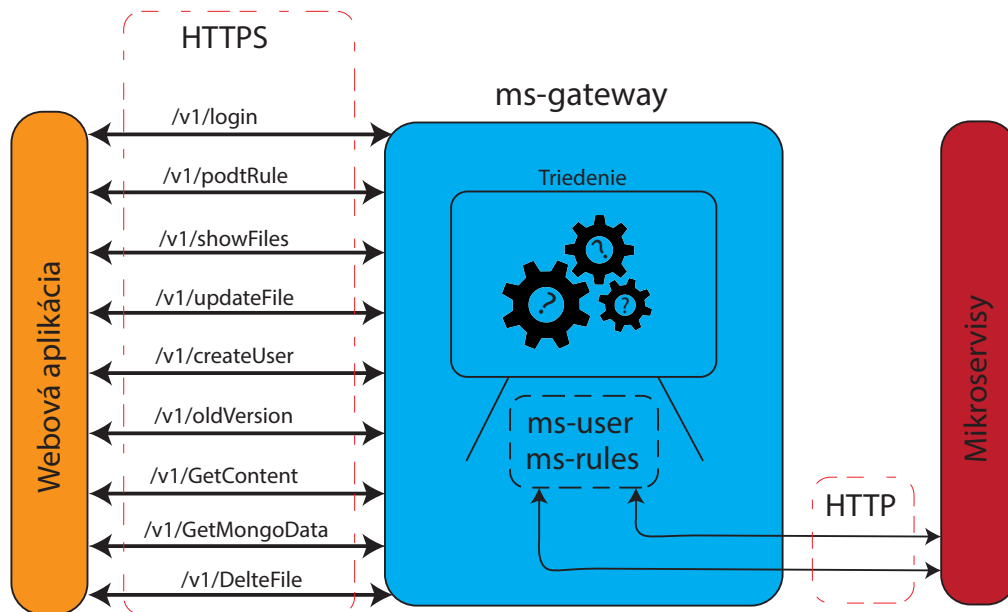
HTTPS

ms-gateway

Webová aplikácia

/v1/login

/v1/podtRule

/v1/showFiles

/v1/updateFile

/v1/createUser

/v1/oldVersion

/v1/GetContent

/v1/GetMongoData

/v1/DelteFile

Triedenie

ms-user
ms-rules

HTTP

Mikroservisy